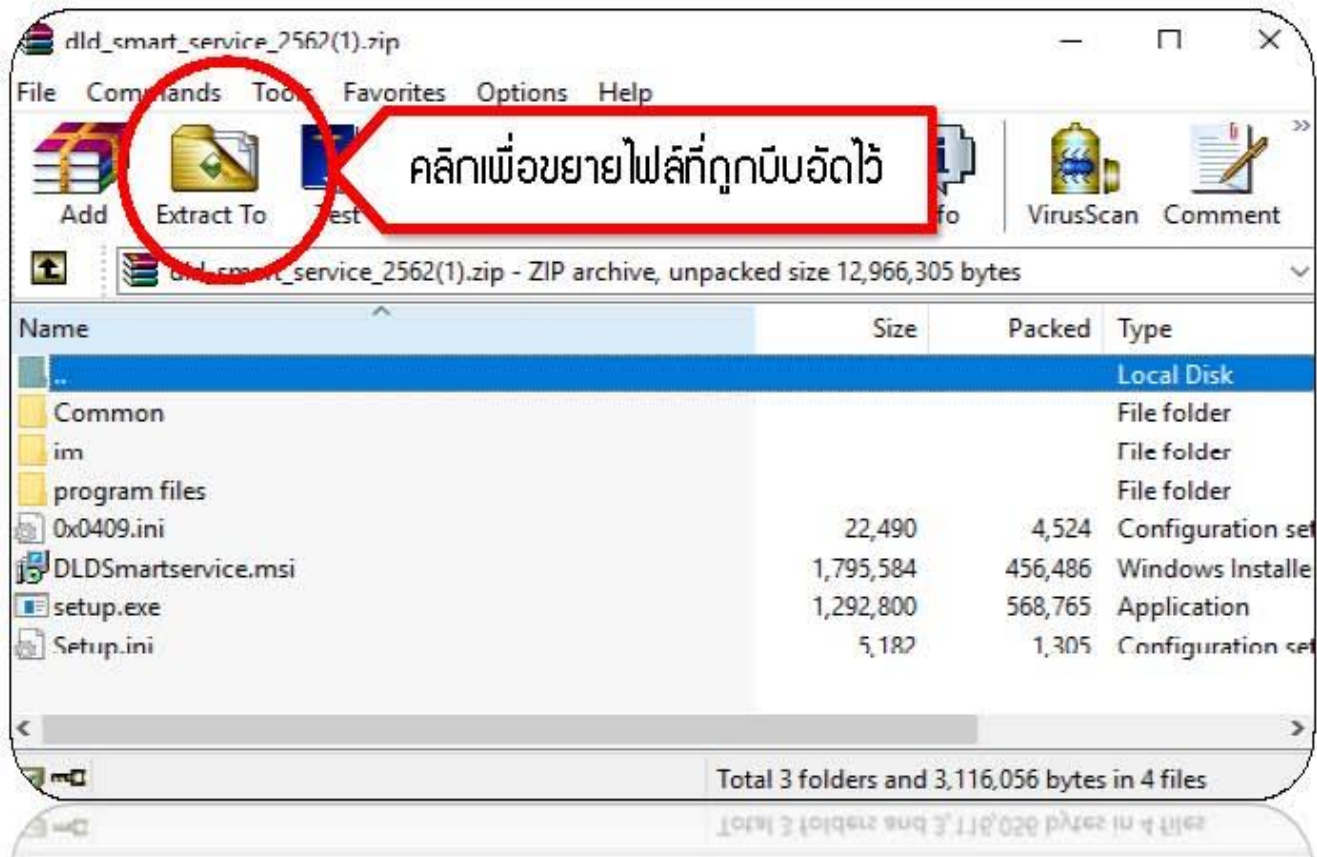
dld_smart_service_2562(1).zip

File Commands Tools Favorites Options Help

คลิกเพื่อขยายไฟล์ที่ถูกบีบอัดไว้

Add Extract To Test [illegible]fo VirusScan Comment

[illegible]_service_2562(1).zip - ZIP archive, unpacked size 12,966,305 bytes

| Name | Size | Packed | Type |
|---|---|---|---|
| .. | | | Local Disk |
| Common | | | File folder |
| im | | | File folder |
| program files | | | File folder |
| 0x0409.ini | 22,490 | 4,524 | Configuration set |
| DLDSmartservice.msi | 1,795,584 | 456,486 | Windows Installe |
| setup.exe | 1,292,800 | 568,765 | Application |
| Setup.ini | 5,182 | 1,305 | Configuration set |

Total 3 folders and 3,116,056 bytes in 4 files